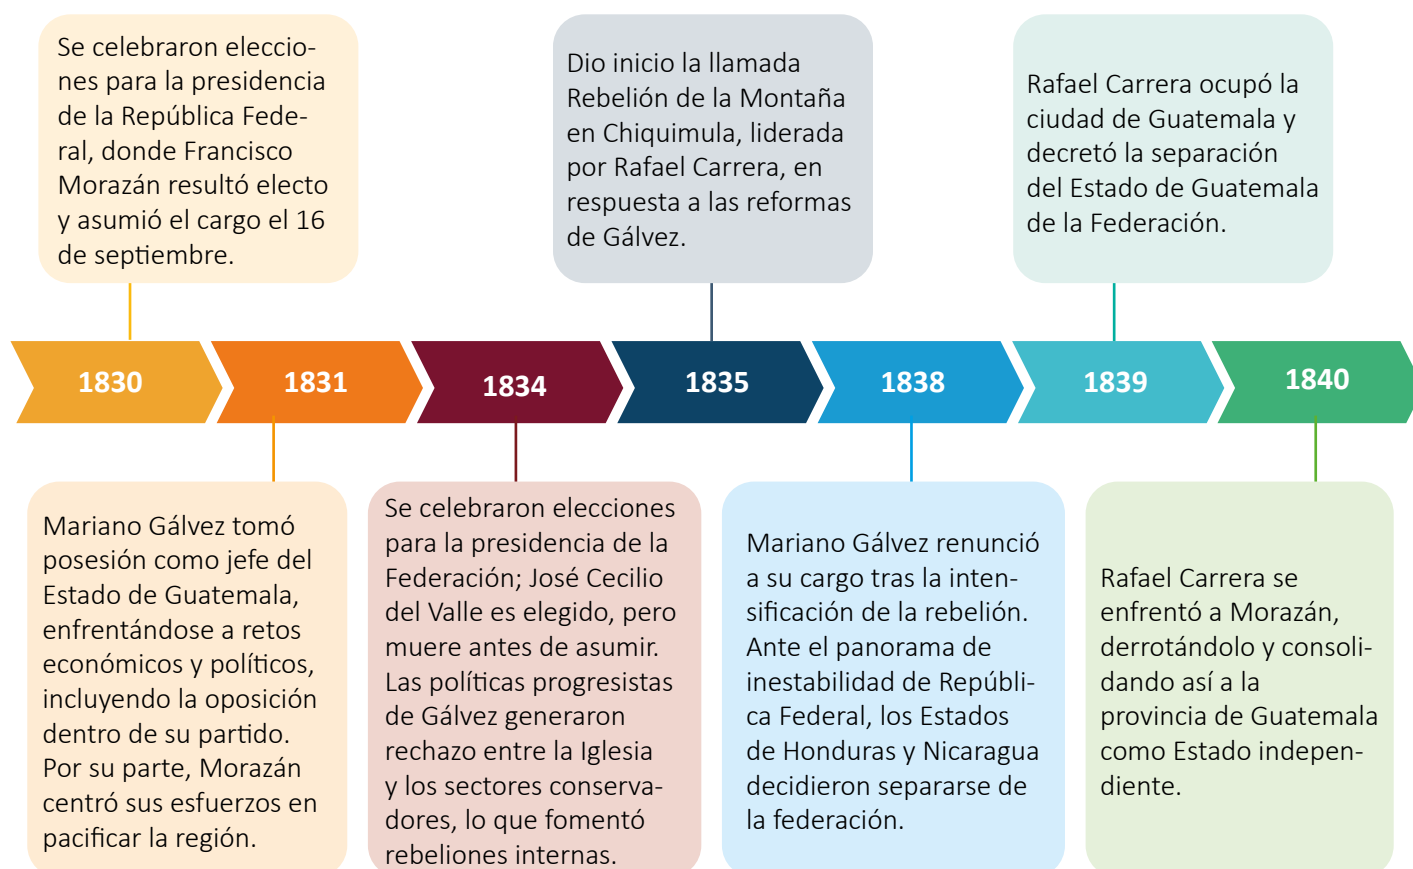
Se celebraron elecciones para la presidencia de la República Federal, donde Francisco Morazán resultó electo y asumió el cargo el 16 de septiembre.

Dio inicio la llamada Rebelión de la Montaña en Chiquimula, liderada por Rafael Carrera, en respuesta a las reformas de Gálvez.

Rafael Carrera ocupó la ciudad de Guatemala y decretó la separación del Estado de Guatemala de la Federación.

1830

1831

1834

1835

1838

1839

1840

Mariano Gálvez tomó posesión como jefe del Estado de Guatemala, enfrentándose a retos económicos y políticos, incluyendo la oposición dentro de su partido. Por su parte, Morazán centró sus esfuerzos en pacificar la región.

Se celebraron elecciones para la presidencia de la Federación; José Cecilio del Valle es elegido, pero muere antes de asumir. Las políticas progresistas de Gálvez generaron rechazo entre la Iglesia y los sectores conservadores, lo que fomentó rebeliones internas.

Mariano Gálvez renunció a su cargo tras la intensificación de la rebelión. Ante el panorama de inestabilidad de República Federal, los Estados de Honduras y Nicaragua decidieron separarse de la federación.

Rafael Carrera se enfrentó a Morazán, derrotándolo y consolidando así a la provincia de Guatemala como Estado independiente.